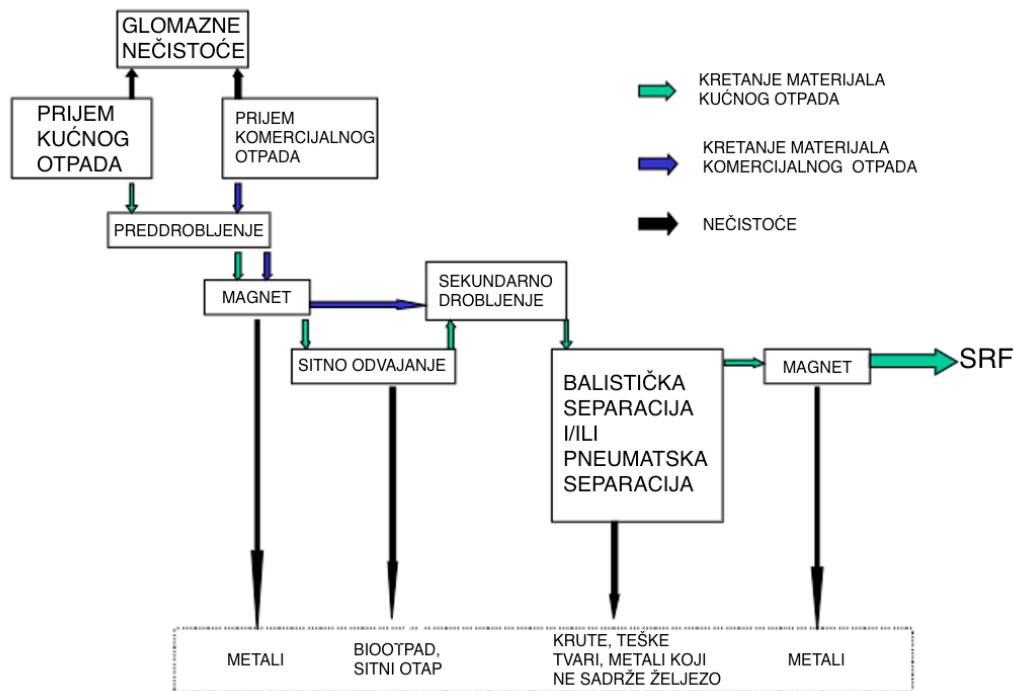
GLOMAZNE NEČISTOĆE

PRIJEM KUĆNOG OTPADA

PRIJEM KOMERCIJALNOG OTPADA

KRETANJE MATERIJALA KUĆNOG OTPADA

KRETANJE MATERIJALA KOMERCIJALNOG OTPADA

NEČISTOĆE

PREDDROBLJENJE

MAGNET

SEKUNDARNO DROBLJENJE

SITNO ODVAJANJE

BALISTIČKA SEPARACIJA I/ILI PNEUMATSKA SEPARACIJA

MAGNET

SRF

METALI

BIOOTPAD, SITNI OTAP

KRUTE, TEŠKE TVARI, METALI KOJI NE SADRŽE ŽELJEZO

METALI